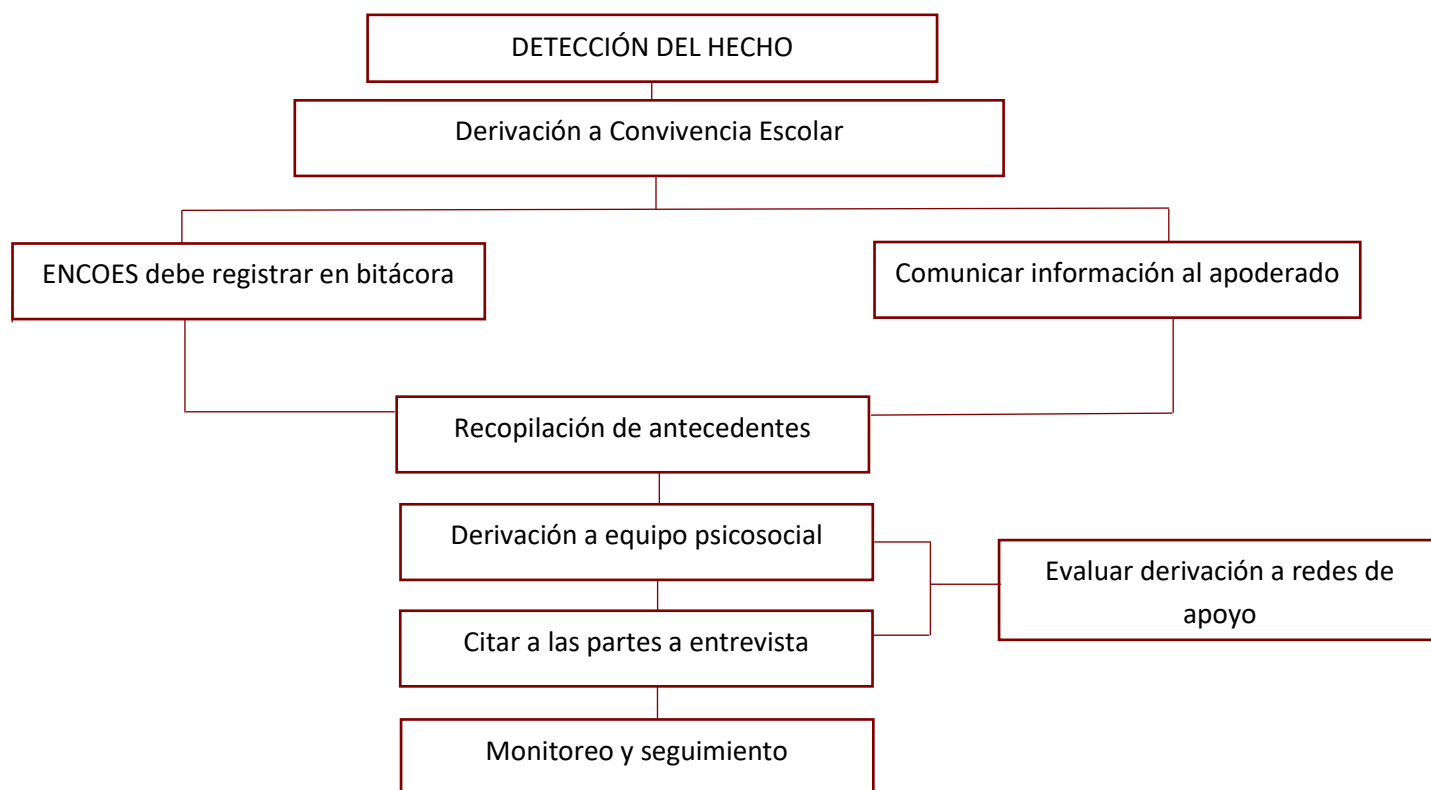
DETECCIÓN DEL HECHO

Derivación a Convivencia Escolar

ENCOES debe registrar en bitácora

Comunicar información al apoderado

Recopilación de antecedentes

Derivación a equipo psicosocial

Evaluar derivación a redes de apoyo

Citar a las partes a entrevista

Monitoreo y seguimiento